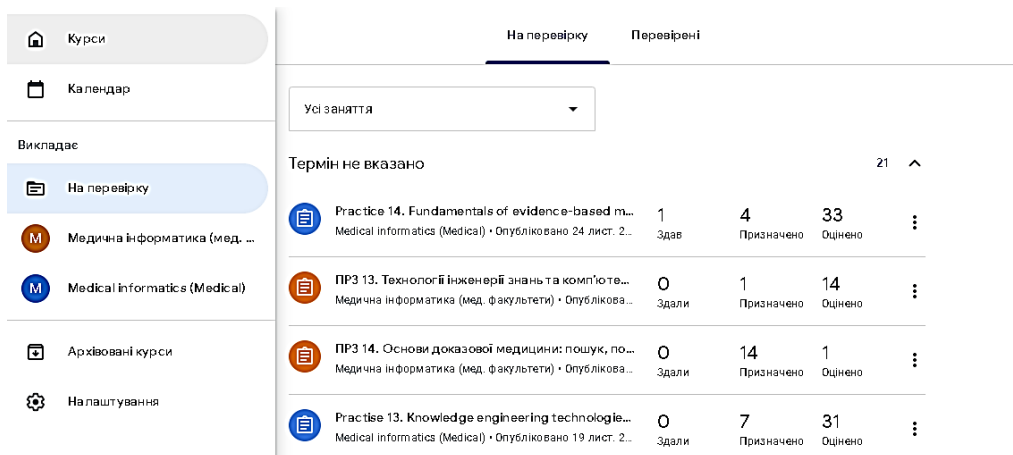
Курси

Календар

Викладає

На перевірку

M Медична інформатика (мед. ...

M Medical informatics (Medical)

Архівовані курси

Налаштування

На перевірку Перевірені

Усі заняття

Термін не вказано 21

Practice 14. Fundamentals of evidence-based m...
Medical informatics (Medical) • Опубліковано 24 лист. 2...
1 Здав
4 Призначено
33 Оцінено

ПРЗ 13. Технології інженерії знань та комп'юте...
Медична інформатика (мед. факультети) • Опублікова...
0 Здали
1 Призначено
14 Оцінено

ПРЗ 14. Основи доказової медицини: пошук, по...
Медична інформатика (мед. факультети) • Опублікова...
0 Здали
14 Призначено
1 Оцінено

Practise 13. Knowledge engineering technologie...
Medical informatics (Medical) • Опубліковано 19 лист. 2...
0 Здали
7 Призначено
31 Оцінено